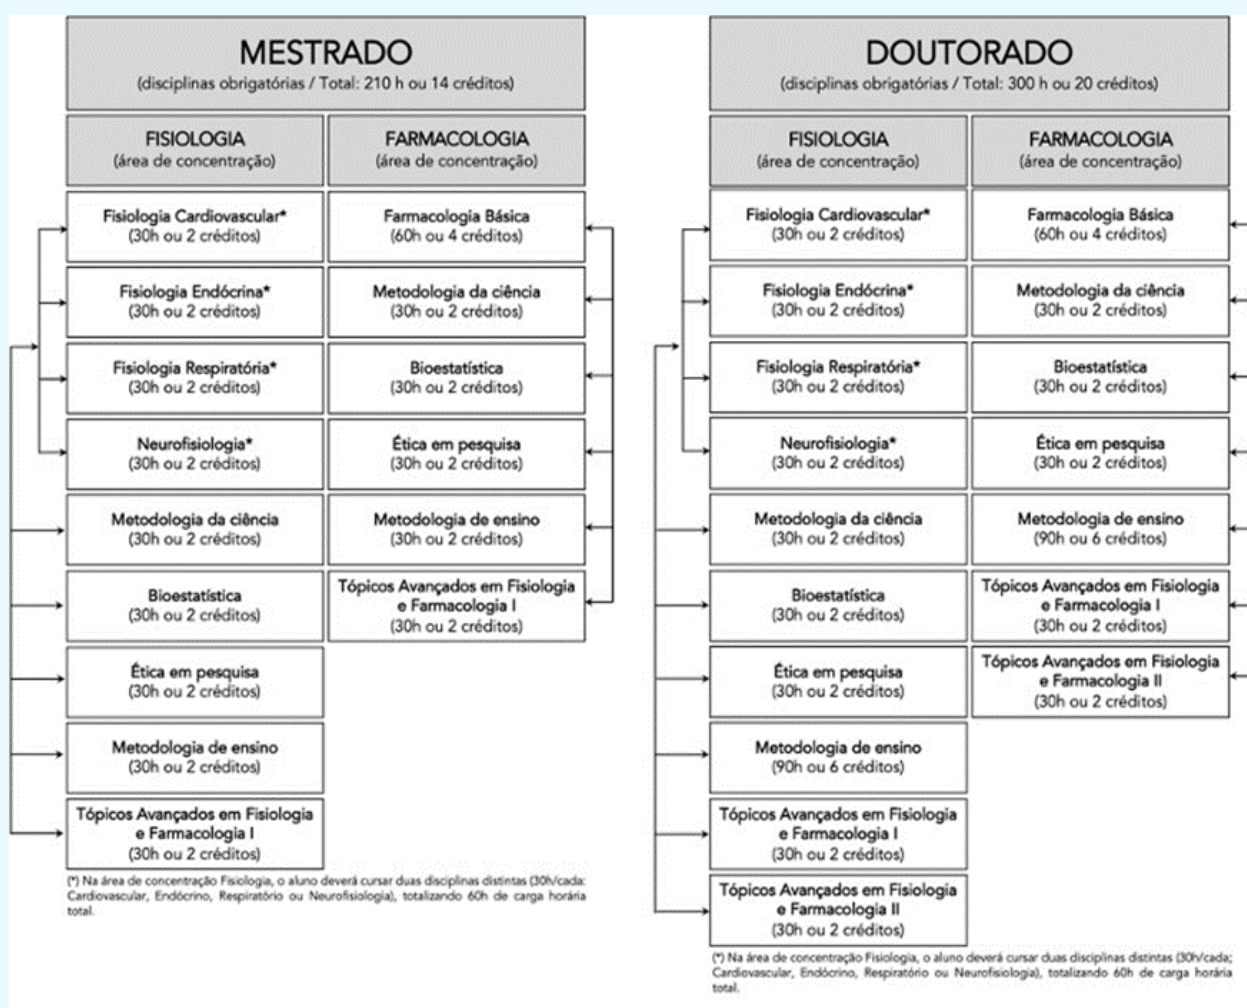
MESTRADO
(disciplinas obrigatórias / Total: 210 h ou 14 créditos)

| FISIOLOGIA (área de concentração) | FARMACOLOGIA (área de concentração) |
|---|---|
| Fisiologia Cardiovascular* (30h ou 2 créditos) | Farmacologia Básica (60h ou 4 créditos) |
| Fisiologia Endócrina* (30h ou 2 créditos) | Metodologia da ciência (30h ou 2 créditos) |
| Fisiologia Respiratória* (30h ou 2 créditos) | Bioestatística (30h ou 2 créditos) |
| Neurofisiologia* (30h ou 2 créditos) | Ética em pesquisa (30h ou 2 créditos) |
| Metodologia da ciência (30h ou 2 créditos) | Metodologia de ensino (30h ou 2 créditos) |
| Bioestatística (30h ou 2 créditos) | Tópicos Avançados em Fisiologia e Farmacologia I (30h ou 2 créditos) |
| Ética em pesquisa (30h ou 2 créditos) | |
| Metodologia de ensino (30h ou 2 créditos) | |
| Tópicos Avançados em Fisiologia e Farmacologia I (30h ou 2 créditos) | |

(*) Na área de concentração Fisiologia, o aluno deverá cursar duas disciplinas distintas (30h/cada: Cardiovascular, Endócrino, Respiratório ou Neurofisiologia), totalizando 60h de carga horária total.

DOUTORADO
(disciplinas obrigatórias / Total: 300 h ou 20 créditos)

| FISIOLOGIA (área de concentração) | FARMACOLOGIA (área de concentração) |
|---|---|
| Fisiologia Cardiovascular* (30h ou 2 créditos) | Farmacologia Básica (60h ou 4 créditos) |
| Fisiologia Endócrina* (30h ou 2 créditos) | Metodologia da ciência (30h ou 2 créditos) |
| Fisiologia Respiratória* (30h ou 2 créditos) | Bioestatística (30h ou 2 créditos) |
| Neurofisiologia* (30h ou 2 créditos) | Ética em pesquisa (30h ou 2 créditos) |
| Metodologia da ciência (30h ou 2 créditos) | Metodologia de ensino (90h ou 6 créditos) |
| Bioestatística (30h ou 2 créditos) | Tópicos Avançados em Fisiologia e Farmacologia I (30h ou 2 créditos) |
| Ética em pesquisa (30h ou 2 créditos) | Tópicos Avançados em Fisiologia e Farmacologia II (30h ou 2 créditos) |
| Metodologia de ensino (90h ou 6 créditos) | |
| Tópicos Avançados em Fisiologia e Farmacologia I (30h ou 2 créditos) | |
| Tópicos Avançados em Fisiologia e Farmacologia II (30h ou 2 créditos) | |

(*) Na área de concentração Fisiologia, o aluno deverá cursar duas disciplinas distintas (30h/cada; Cardiovascular, Endócrino, Respiratório ou Neurofisiologia), totalizando 60h de carga horária total.